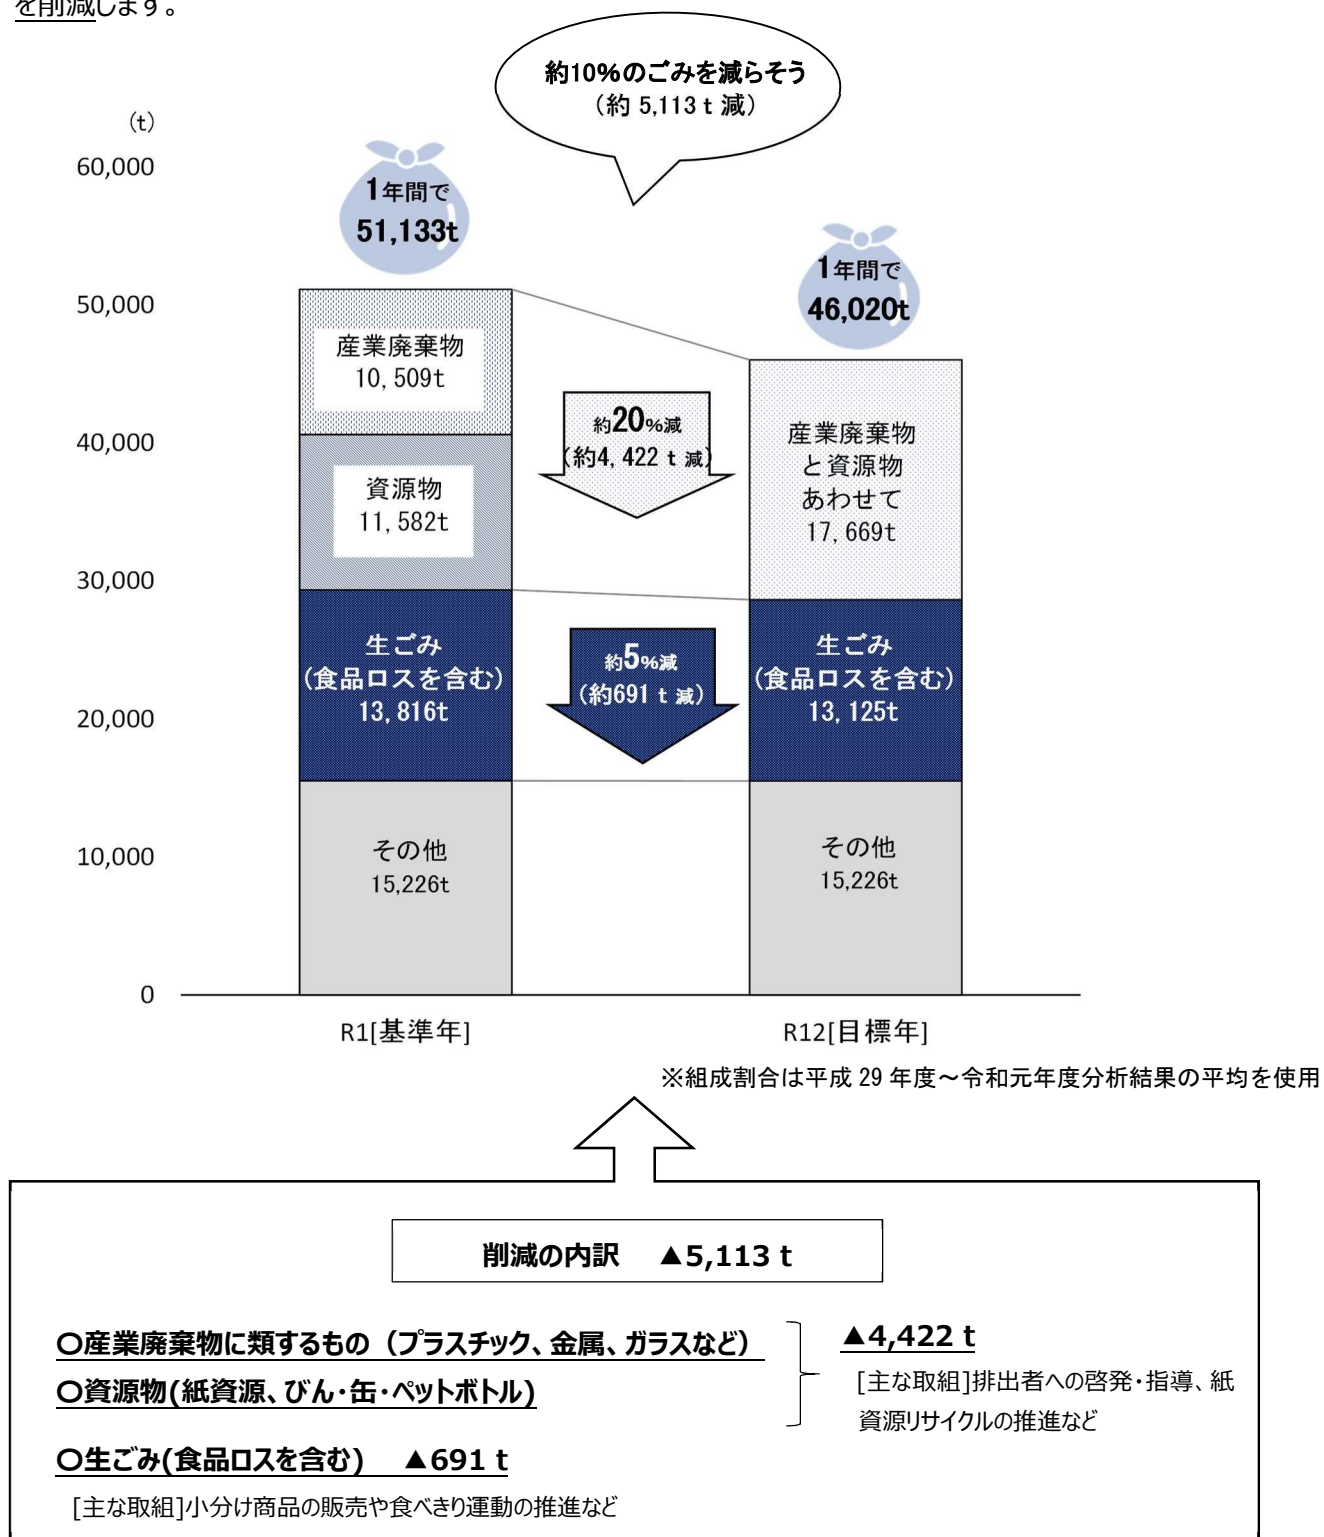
を削減します。

約10%のごみを減らそう
（約 5,113 t 減）

(t)
60,000
50,000
40,000
30,000
20,000
10,000
0

1年間で
51,133t

1年間で
46,020t

産業廃棄物
10, 509t

資源物
11, 582t

生ごみ
（食品ロスを含む）
13, 816t

その他
15,226t

約20%減
（約4, 422 t 減）

約5%減
（約691 t 減）

産業廃棄物
と資源物
あわせて
17, 669t

生ごみ
（食品ロスを含む）
13, 125t

その他
15,226t

R1[基準年]
R12[目標年]

※組成割合は平成 29 年度～令和元年度分析結果の平均を使用

削減の内訳　▲5,113 t

○産業廃棄物に類するもの（プラスチック、金属、ガラスなど）
○資源物(紙資源、びん・缶・ペットボトル)

▲4,422 t
[主な取組]排出者への啓発・指導、紙資源リサイクルの推進など

○生ごみ(食品ロスを含む)　▲691 t
[主な取組]小分け商品の販売や食べきり運動の推進など